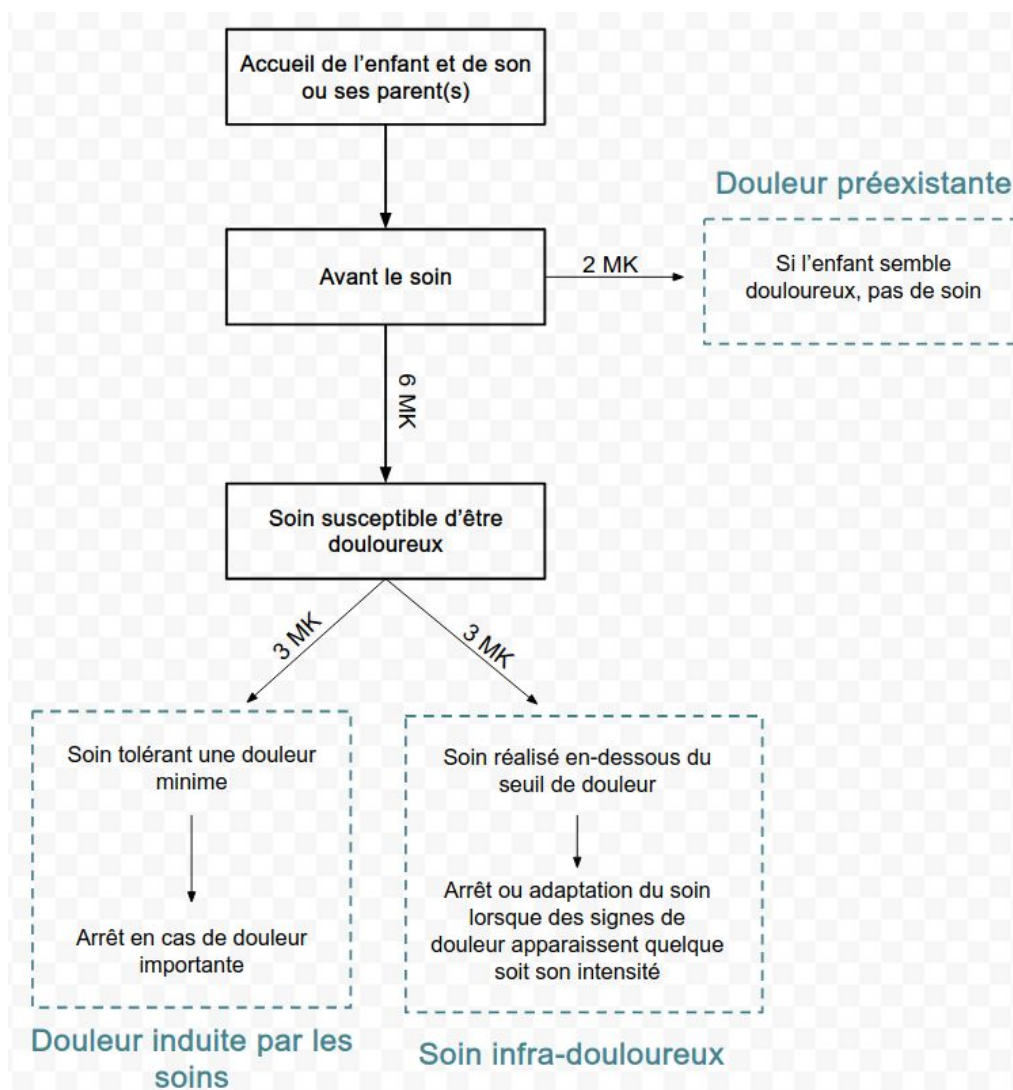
Accueil de l'enfant et de son ou ses parent(s)

Douleur préexistante

Avant le soin

2 MK

Si l'enfant semble douloureux, pas de soin

6 MK

Soin susceptible d'être douloureux

3 MK

3 MK

Soin tolérant une douleur minime

Arrêt en cas de douleur importante

Soin réalisé en-dessous du seuil de douleur

Arrêt ou adaptation du soin lorsque des signes de douleur apparaissent quelque soit son intensité

Douleur induite par les soins

Soin infra-douloureux